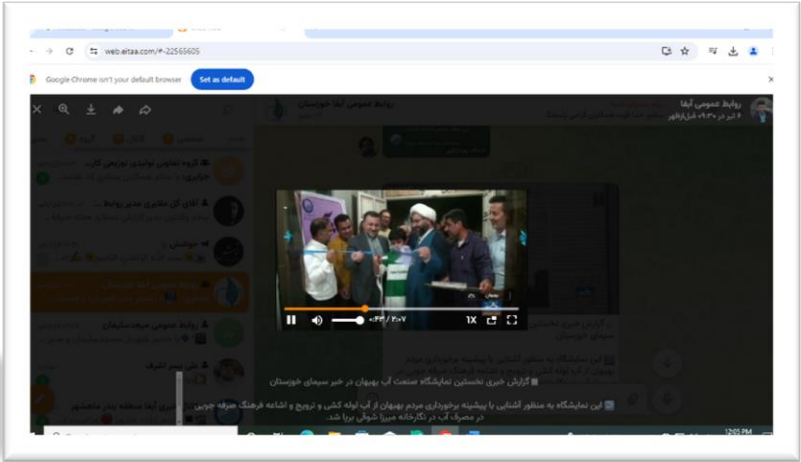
web.eitaa.com/#-22565605

Google Chrome isn't your default browser

Set as default

روابط عمومی آبفا

۶ تیر در ۰۹:۳۰ قبل‌ازظهر

۰:۳۳ / ۲:۰۷

1X

گزارش خبری نخستین نمایشگاه صنعت آب بهبهان در خبر سیمای خوزستان

این نمایشگاه به منظور آشنایی با پیشینه برخورداری مردم بهبهان از آب لوله کشی و ترویج و اشاعه فرهنگ صرفه جویی در مصرف آب در نگارخانه میرزا شوقی برپا شد.

12:55 PM